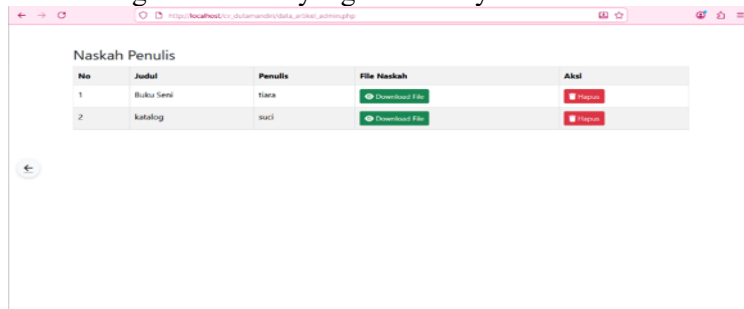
http://localhost/cv_dutamandiri/data_artikel_admin.php

Naskah Penulis

| No | Judul | Penulis | File Naskah | Aksi |
|---|---|---|---|---|
| 1 | Buku Seni | tiara | Download File | Hapus |
| 2 | katalog | suci | Download File | Hapus |